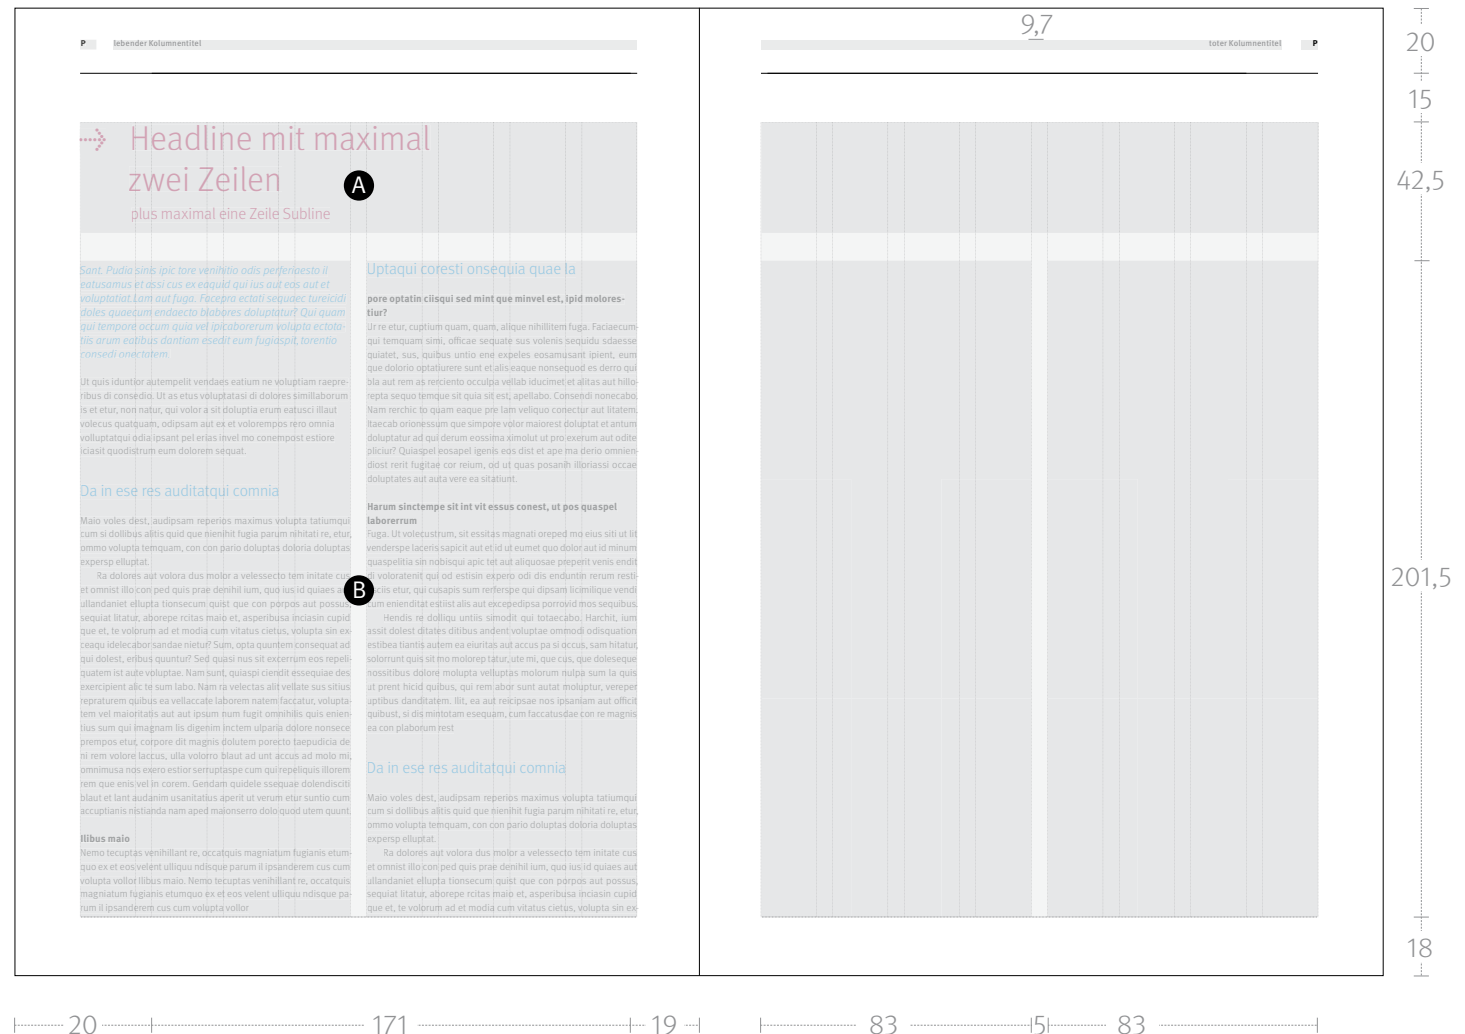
P lebender Kolumnentitel

9,7

toter Kolumnentitel P

20

15

42,5

201,5

18

Headline mit maximal zwei Zeilen

A

plus maximal eine Zeile Subline

Sant. Pudia sinis ipic tore venihitio odis perferiaesto il eatusamus et assi cus ex eaquid qui ius aut eos aut et voluptatiat.Lam aut fuga. Facepra ectati sequdec tureicidi doles quaecum endaecto blabores doluptatur? Qui quam qui tempore occum quia vel ipicaborerum volupta ectotatis arum eatibus dantiam esedit eum fugiaspit, torentio consedi onectatem.

Ut quis iduntior autempelit vendaes eatium ne voluptiam raepreribus di consedio. Ut as etus voluptatasi di dolores simillaborum is et etur, non natur, qui volor a sit doluptia erum eatusci illaut volecus quatquam, odipsam aut ex et volorempos rero omnia volluptatqui odia ipsant pel erias invel mo conempost estiore iciasit quodistrum eum dolorem sequat.

Da in ese res auditatqui comnia

Maio voles dest, audipsam reperios maximus volupta tatiumqui cum si dollibus alitis quid que nienihit fugia parum nihitati re, etur, ommo volupta temquam, con con pario doluptas doloria doluptas expersp elluptat.

Ra dolores aut volora dus molor a velessecto tem initate cus et omnist illo con ped quis prae denihil ium, quo ius id quiaes ullandaniet ellupta tionsecum quist que con porpos aut possus sequiat litatur, aborepe rcitas maio et, asperibusa inciasin cupid que et, te volorum ad et modia cum vitatus cietus, volupta sin exceaqu idelecabor sandae nietur? Sum, opta quuntem consequat ad qui dolest, eribus quuntur? Sed quasi nus sit excerrum eos repellquatem ist aute voluptae. Nam sunt, quiaspi ciendit essequiae des exercipient alic te sum labo. Nam ra velectas alit vellate sus sitius repraturem quibus ea vellaccate laborem natem faccatur, voluptatem vel maioritatis aut aut ipsum num fugit omnihilis quis enientius sum qui imagnam lis digenim inctem ulparia dolore nonsece prempos etur, corpore dit magnis dolutem porecto taepudicia de ni rem volore laccus, ulla volorro blaut ad unt accus ad molo mi, omnimusa nos exero estior serruptaspe cum qui repeliquis illorem rem que enis vel in corem. Gendam quidele ssequae dolendiscitl blaut et lant audanim usanitatius aperit ut verum etur suntio cum accuptianis nistianda nam aped maionserro dolo quod utem quunt.

Ilibus maio
Nemo tecuptas venihillant re, occatquis magniatum fugianis etum quo ex et eos velent ulliqu ndisque parum il ipsanderem cus cum volupta vollor ilibus maio. Nemo tecuptas venihillant re, occatquis magniatum fugianis etumquo ex et eos velent ulliqu ndisque parum il ipsanderem cus cum volupta vollor

B

Uptaqui coresti onsequia quae la

pore optatin ciisqui sed mint que minvel est, ipid molorestiur?
Ur re etur, cuptium quam, quam, alique nihillitem fuga. Faciaecumqui temquam simi, officae sequate sus volenis sequidu sdaesse quiatet, sus, quibus untio ene expeles eosamusant ipient, eum que dolorio optatiurere sunt et alis eaque nonsequod es derro qui bla aut rem as reciento occulpa vellab iducimet et alitas aut hillorepta sequo temque sit quia sit est, apellabo. Consendi nonecabo. Nam rerchic to quam eaque pre lam veliquo conectur aut litatem. Itaecab orionessum que simpore volor maiorest doluptat et antum doluptatur ad qui derum eossima ximolut ut pro exerum aut odite pliciur? Quiaspel eosapel igenis eos dist et ape ma derio omniendiost rerit fugitae cor reium, od ut quas posanih illoriassi occae doluptates aut auta vere ea sitatiunt.

Harum sinctempe sit int vit essus conest, ut pos quaspel laborerrum
Fuga. Ut volecustrum, sit essitas magnati oreped mo eius siti ut lit venderspe laceris sapicit aut et id ut eumet quo dolor aut id minum quaspelitia sin nobisqui apic tet aut aliquosae peperit venis endit di voloratenit qui od estisin expero odi dis enduntin rerum restiiciis etur, qui cusapis sum rerferspe qui dipsam licimilique vendi cum eniendipt estiist alis aut excepedipsa porrovid mos sequibus.

Hendis re dolliqu untiis simodit qui totaecabo. Harchit, ium assit dolest ditates ditibus andent voluptae ommodi odisquation estibea tiantis autem ea eiuritas aut accus pa si occus, sam hitatur, solorrunt quis sit mo molorep tatur, ute mi, que cus, que doleseque nossitibus dolore molupta velluptas molorum nulpa sum la quis ut prent hicid quibus, qui rem abor sunt autat moluptur, vereper uptibus danditatem. Ilit, ea aut reicipsae nos ipsaniam aut officit quibust, si dis mintotam esequam, cum faccatusdae con re magnis ea con plaborum rest

Da in ese res auditatqui comnia

Maio voles dest, audipsam reperios maximus volupta tatiumqui cum si dollibus alitis quid que nienihit fugia parum nihitati re, etur, ommo volupta temquam, con con pario doluptas doloria doluptas expersp elluptat.

Ra dolores aut volora dus molor a velessecto tem initate cus et omnist illo con ped quis prae denihil ium, quo ius id quiaes aut ullandaniet ellupta tionsecum quist que con porpos aut possus, sequiat litatur, aborepe rcitas maio et, asperibusa inciasin cupid que et, te volorum ad et modia cum vitatus cietus, volupta sin ex-

20 171 19 83 5 83